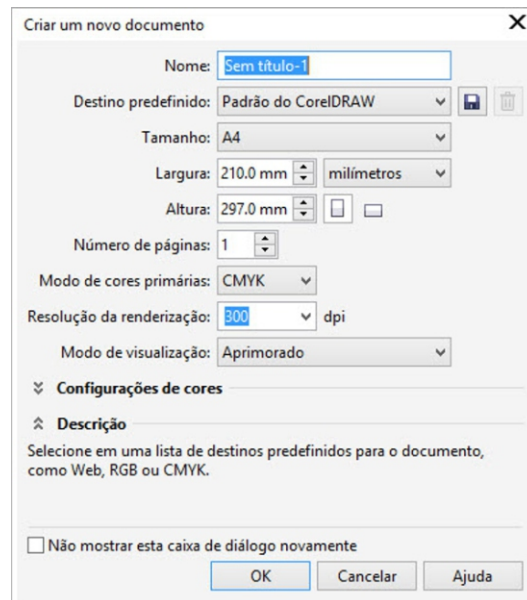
Criar um novo documento

X

Nome: Sem título-1

Destino predefinido: Padrão do CorelDRAW

Tamanho: A4

Largura: 210.0 mm milímetros

Altura: 297.0 mm

Número de páginas: 1

Modo de cores primárias: CMYK

Resolução da renderização: 300 dpi

Modo de visualização: Aprimorado

Configurações de cores

Descrição

Selecione em uma lista de destinos predefinidos para o documento, como Web, RGB ou CMYK.

Não mostrar esta caixa de diálogo novamente

OK Cancelar Ajuda